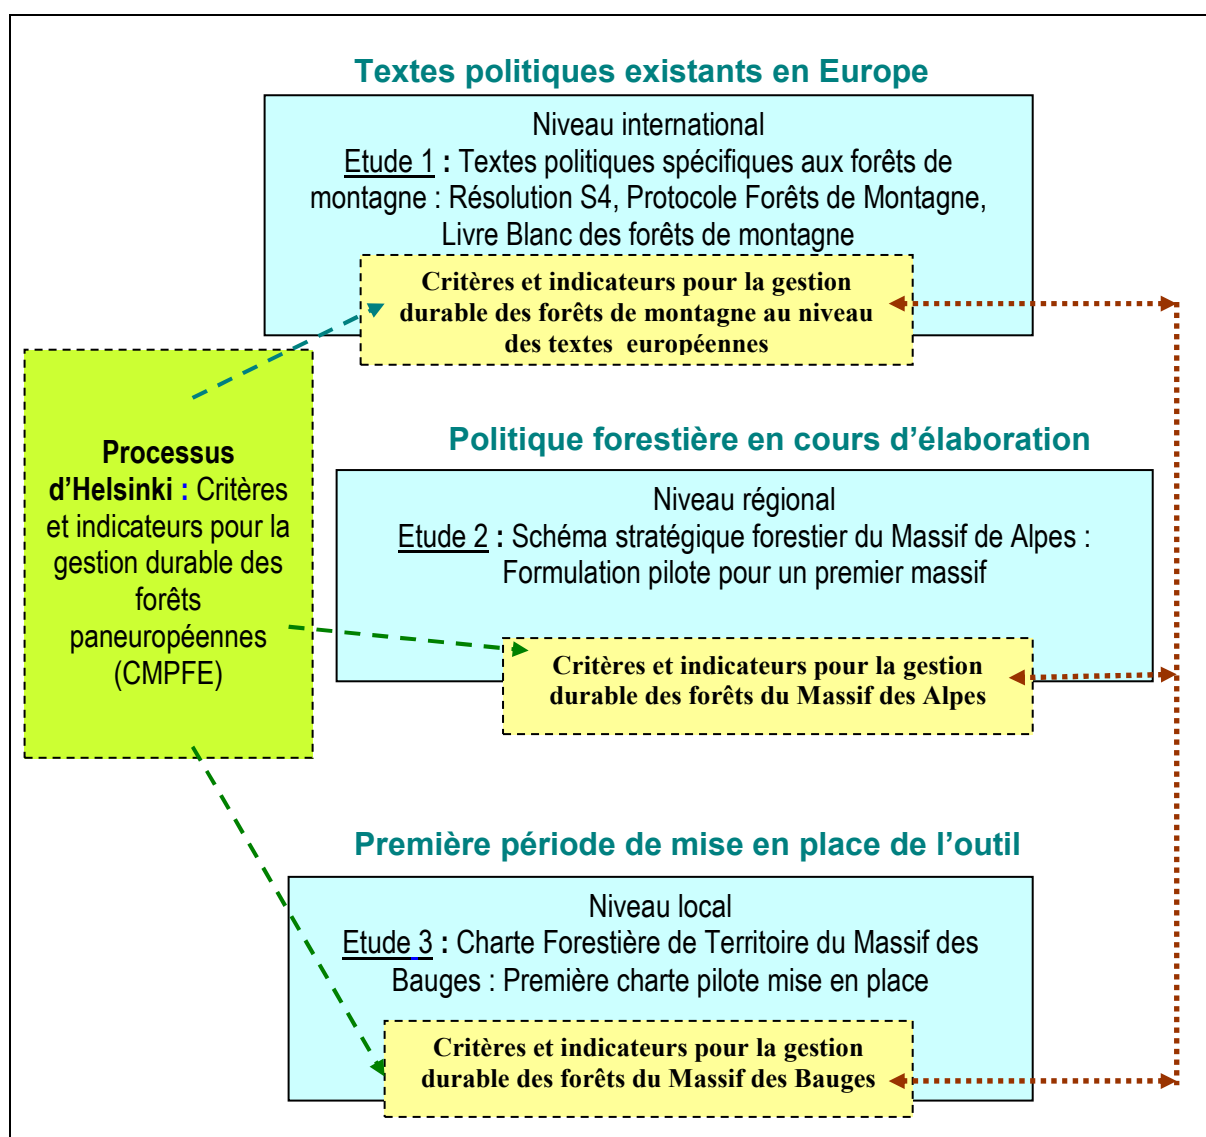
Textes politiques existants en Europe

Niveau international
Etude 1 : Textes politiques spécifiques aux forêts de montagne : Résolution S4, Protocole Forêts de Montagne, Livre Blanc des forêts de montagne

Critères et indicateurs pour la gestion durable des forêts de montagne au niveau des textes européennes

Processus d'Helsinki : Critères et indicateurs pour la gestion durable des forêts paneuropéennes (CMPFE)

Politique forestière en cours d'élaboration

Niveau régional
Etude 2 : Schéma stratégique forestier du Massif de Alpes : Formulation pilote pour un premier massif

Critères et indicateurs pour la gestion durable des forêts du Massif des Alpes

Première période de mise en place de l'outil

Niveau local
Etude 3 : Charte Forestière de Territoire du Massif des Bauges : Première charte pilote mise en place

Critères et indicateurs pour la gestion durable des forêts du Massif des Bauges